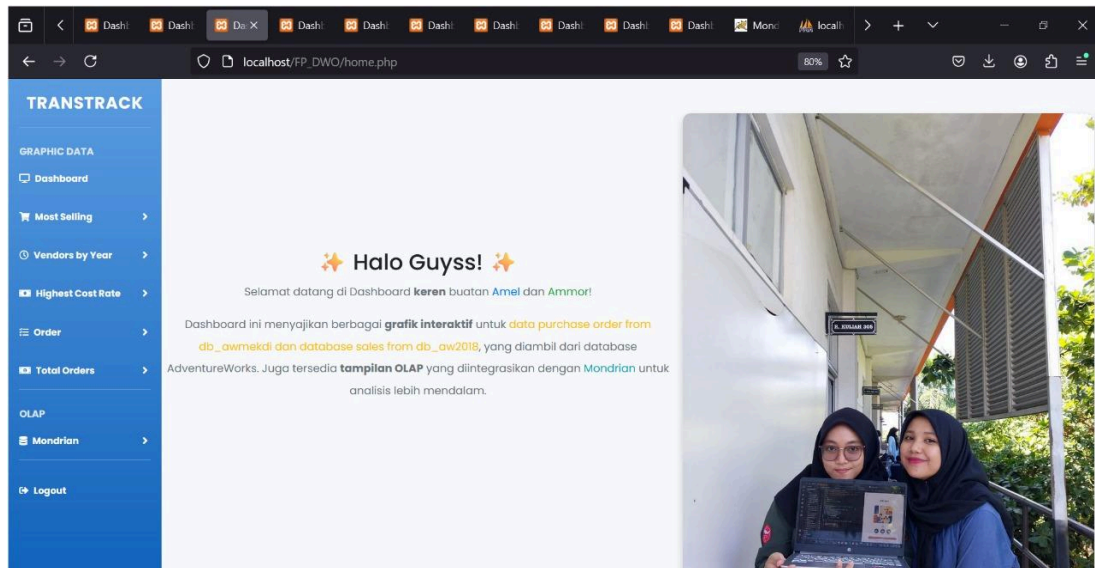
Dasht Dasht Da Dasht Dasht Dasht Dasht Dasht Dasht Dasht Mond localh

localhost/FP_DWO/home.php

80%

TRANSTRACK

GRAPHIC DATA

Dashboard

Most Selling

Vendors by Year

Highest Cost Rate

Order

Total Orders

OLAP

Mondrian

Logout

✨ Halo Guyss! ✨

Selamat datang di Dashboard **keren** buatan Amel dan Ammor!

Dashboard ini menyajikan berbagai **grafik interaktif** untuk data purchase order from db_awmekdi dan database sales from db_aw2018, yang diambil dari database AdventureWorks. Juga tersedia **tampilan OLAP** yang diintegrasikan dengan Mondrian untuk analisis lebih mendalam.

R. KULIAH 305